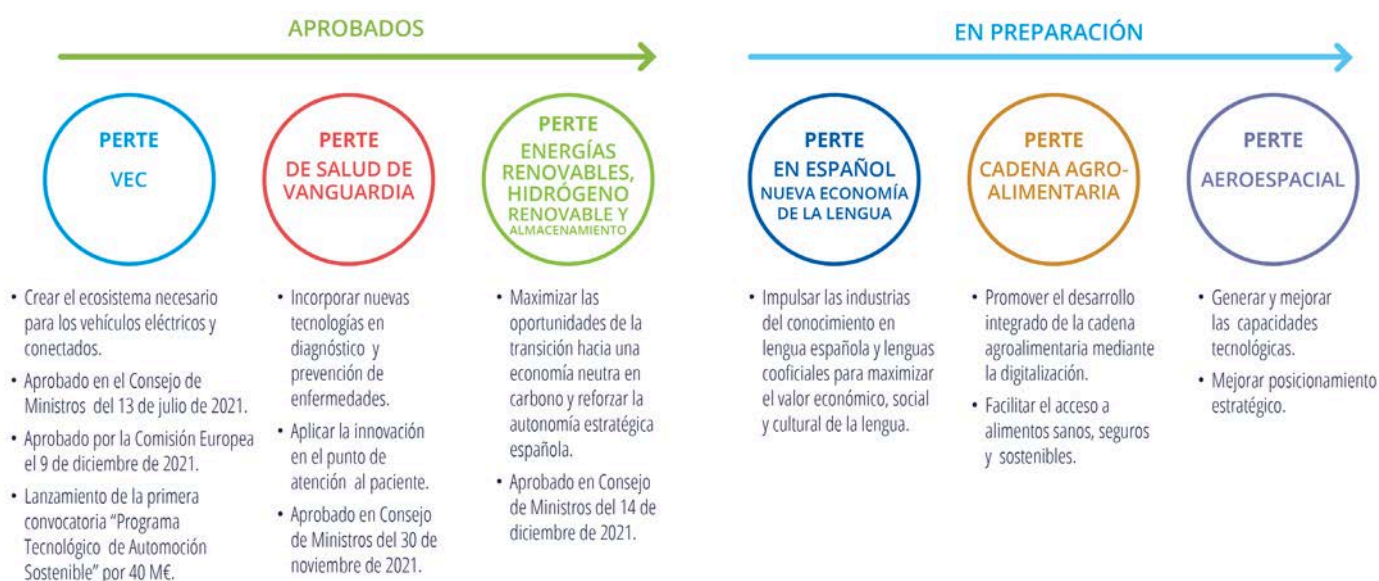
APROBADOS

EN PREPARACIÓN

PERTE
VEC

PERTE
DE SALUD DE VANGUARDIA

PERTE
ENERGÍAS RENOVABLES, HIDRÓGENO RENOVABLE Y ALMACENAMIENTO

PERTE
EN ESPAÑOL
NUEVA ECONOMÍA DE LA LENGUA

PERTE
CADENA AGRO-ALIMENTARIA

PERTE
AEROESPACIAL

• Crear el ecosistema necesario para los vehículos eléctricos y conectados.
• Aprobado en el Consejo de Ministros del 13 de julio de 2021.
• Aprobado por la Comisión Europea el 9 de diciembre de 2021.
• Lanzamiento de la primera convocatoria "Programa Tecnológico de Automoción Sostenible" por 40 M€.

• Incorporar nuevas tecnologías en diagnóstico y prevención de enfermedades.
• Aplicar la innovación en el punto de atención al paciente.
• Aprobado en Consejo de Ministros del 30 de noviembre de 2021.

• Maximizar las oportunidades de la transición hacia una economía neutra en carbono y reforzar la autonomía estratégica española.
• Aprobado en Consejo de Ministros del 14 de diciembre de 2021.

• Impulsar las industrias del conocimiento en lengua española y lenguas cooficiales para maximizar el valor económico, social y cultural de la lengua.

• Promover el desarrollo integrado de la cadena agroalimentaria mediante la digitalización.
• Facilitar el acceso a alimentos sanos, seguros y sostenibles.

• Generar y mejorar las capacidades tecnológicas.
• Mejorar posicionamiento estratégico.